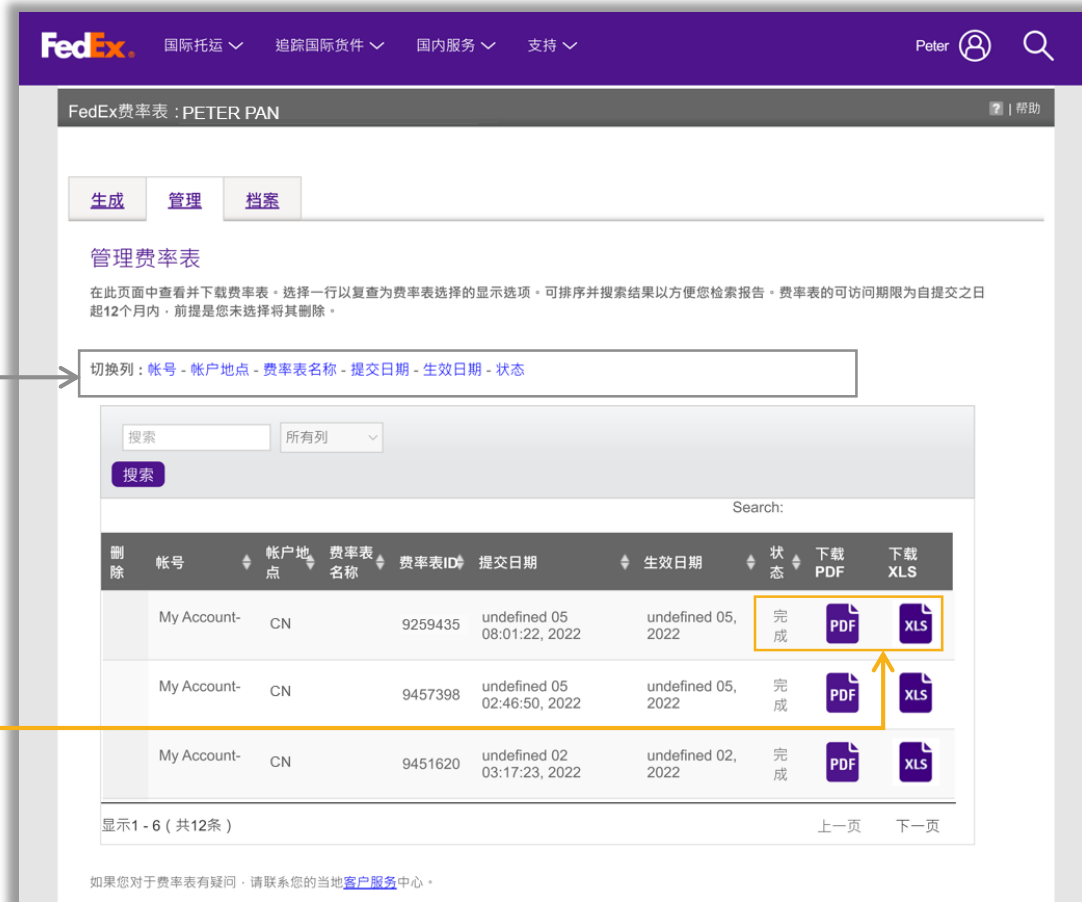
FedEx. 国际托运 追踪国际货件 国内服务 支持 Peter

FedEx费率表 : PETER PAN

? | 帮助

生成 管理 档案

管理费率表

在此页面中查看并下载费率表。选择一行以复查为费率表选择的显示选项。可排序并搜索结果以方便您检索报告。费率表的可访问期限为自提交之日起12个月内，前提是您未选择将其删除。

切换列 : 帐号 - 帐户地点 - 费率表名称 - 提交日期 - 生效日期 - 状态

搜索 所有列

搜索

Search:

| 删除 | 帐号 | 帐户地点 | 费率表名称 | 费率表ID | 提交日期 | 生效日期 | 状态 | 下载PDF | 下载XLS |
|---|---|---|---|---|---|---|---|---|---|
| | My Account- | CN | | 9259435 | undefined 05 08:01:22, 2022 | undefined 05, 2022 | 完成 | PDF | XLS |
| | My Account- | CN | | 9457398 | undefined 05 02:46:50, 2022 | undefined 05, 2022 | 完成 | PDF | XLS |
| | My Account- | CN | | 9451620 | undefined 02 03:17:23, 2022 | undefined 02, 2022 | 完成 | PDF | XLS |

显示1 - 6 ( 共12条 )

上一页 下一页

如果您对于费率表有疑问，请联系您的当地客户服务中心。